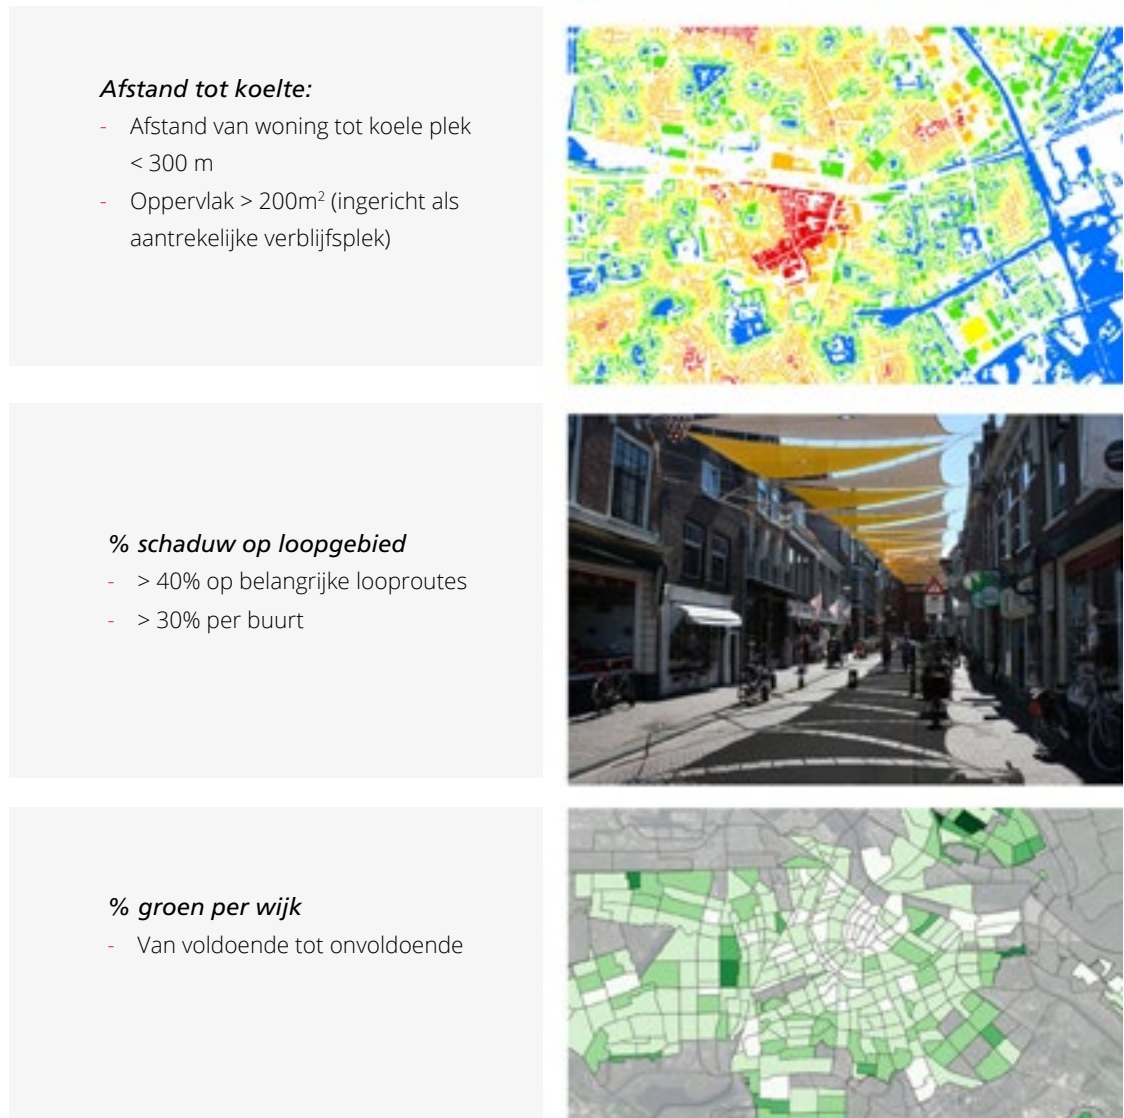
*Afstand tot koelte:*
- Afstand van woning tot koele plek < 300 m
- Oppervlak > 200m$^2$ (ingericht als aantrekelijke verblijfsplek)

*% schaduw op loopgebied*
- > 40% op belangrijke looproutes
- > 30% per buurt

*% groen per wijk*
- Van voldoende tot onvoldoende